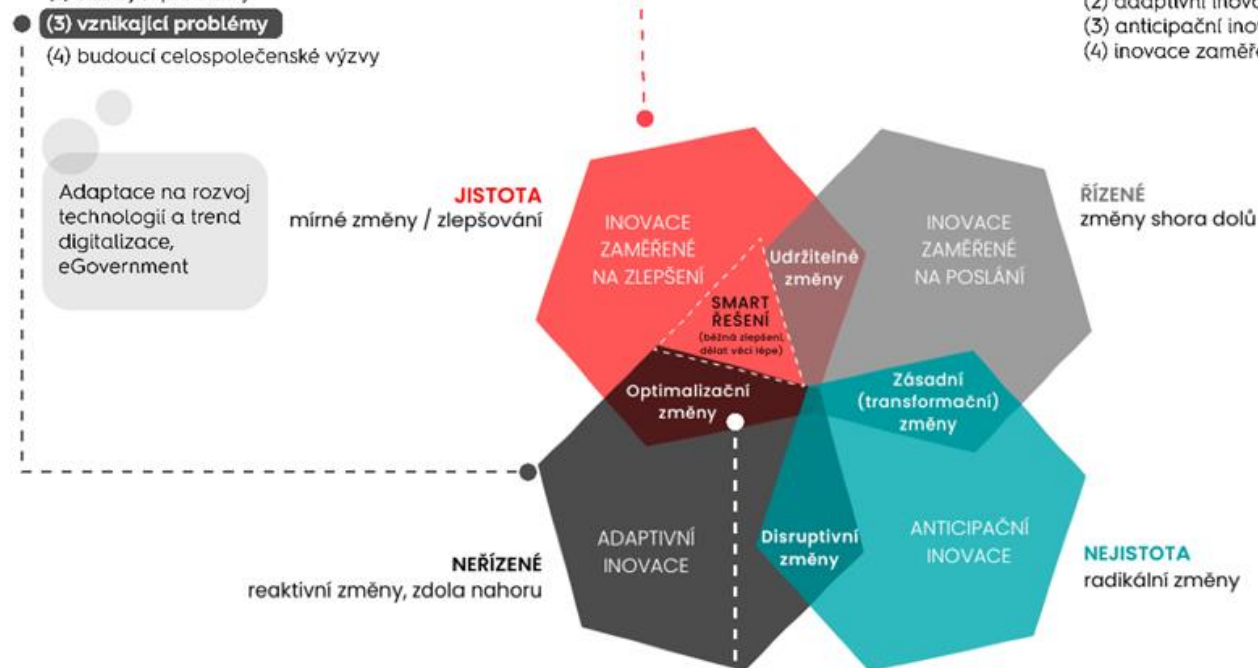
(3) vznikající problémy

(4) budoucí celospolečenské výzvy

(2) adaptivní inova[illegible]
(3) anticipační ino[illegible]
(4) inovace zaměř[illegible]

Adaptace na rozvoj technologií a trend digitalizace, eGovernment

JISTOTA
mírné změny / zlepšování

ŘÍZENÉ
změny shora dolů

INOVACE ZAMĚŘENÉ NA ZLEPŠENÍ

Udržitelné změny

INOVACE ZAMĚŘENÉ NA POSLÁNÍ

SMART ŘEŠENÍ
(běžná zlepšení, dělat věci lépe)

Optimalizační změny

Zásadní (transformační) změny

ADAPTIVNÍ INOVACE

Disruptivní změny

ANTICIPAČNÍ INOVACE

NEŘÍZENÉ
reaktivní změny, zdola nahoru

NEJISTOTA
radikální změny